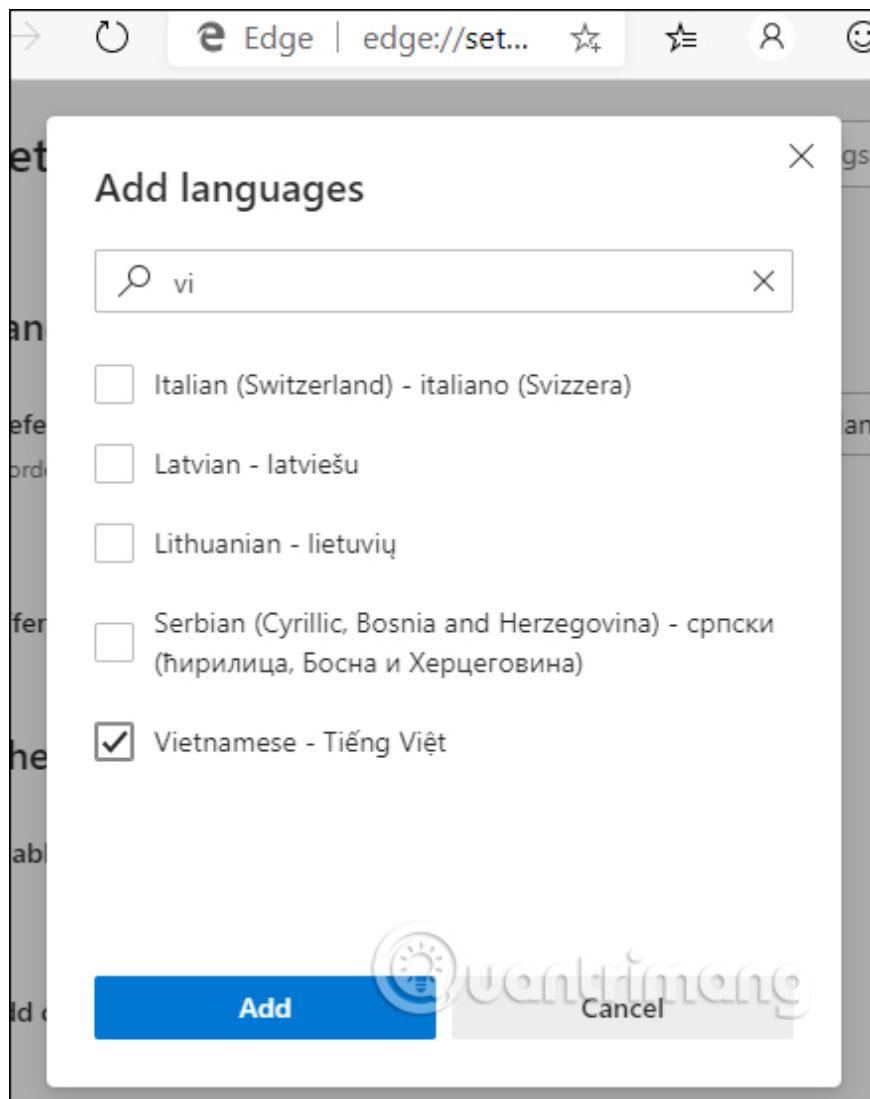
Edge | edge://set...

et
an
efe
ord
fer
he
abl
ld c
gs
an

Add languages

vi

Italian (Switzerland) - italiano (Svizzera)

Latvian - latviešu

Lithuanian - lietuvių

Serbian (Cyrillic, Bosnia and Herzegovina) - српски (ћирилица, Босна и Херцеговина)

Vietnamese - Tiếng Việt

Quantrimang

Add

Cancel